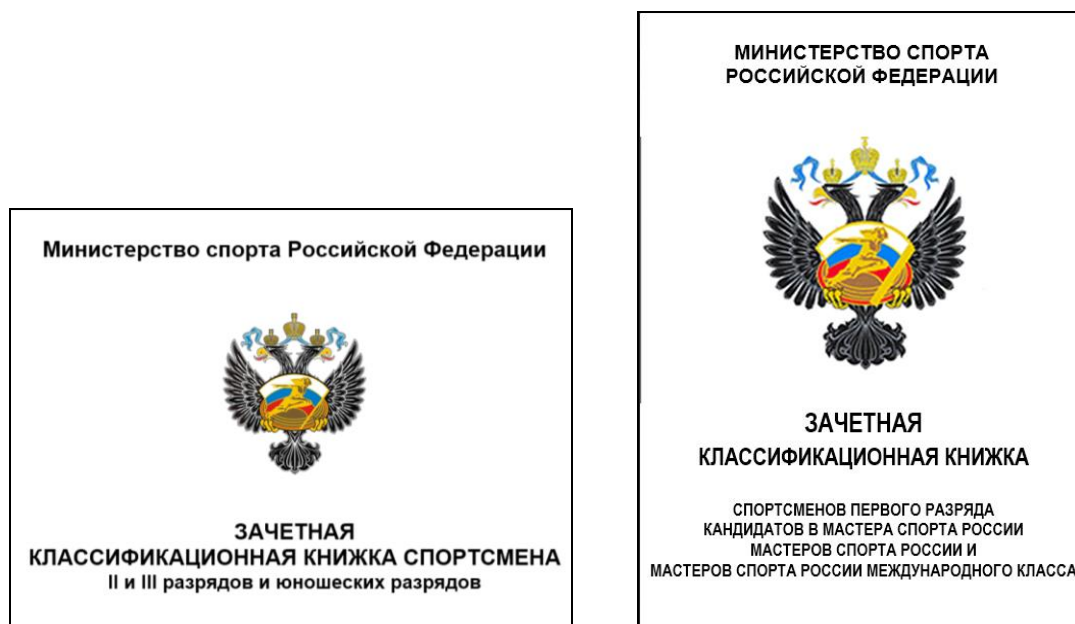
Министерство спорта Российской Федерации

ЗАЧЕТНАЯ
КЛАССИФИКАЦИОННАЯ КНИЖКА СПОРТСМЕНА
II и III разрядов и юношеских разрядов

МИНИСТЕРСТВО СПОРТА
РОССИЙСКОЙ ФЕДЕРАЦИИ

ЗАЧЕТНАЯ
КЛАССИФИКАЦИОННАЯ КНИЖКА

СПОРТСМЕНОВ ПЕРВОГО РАЗРЯДА
КАНДИДАТОВ В МАСТЕРА СПОРТА РОССИИ
МАСТЕРОВ СПОРТА РОССИИ И
МАСТЕРОВ СПОРТА РОССИИ МЕЖДУНАРОДНОГО КЛАССА